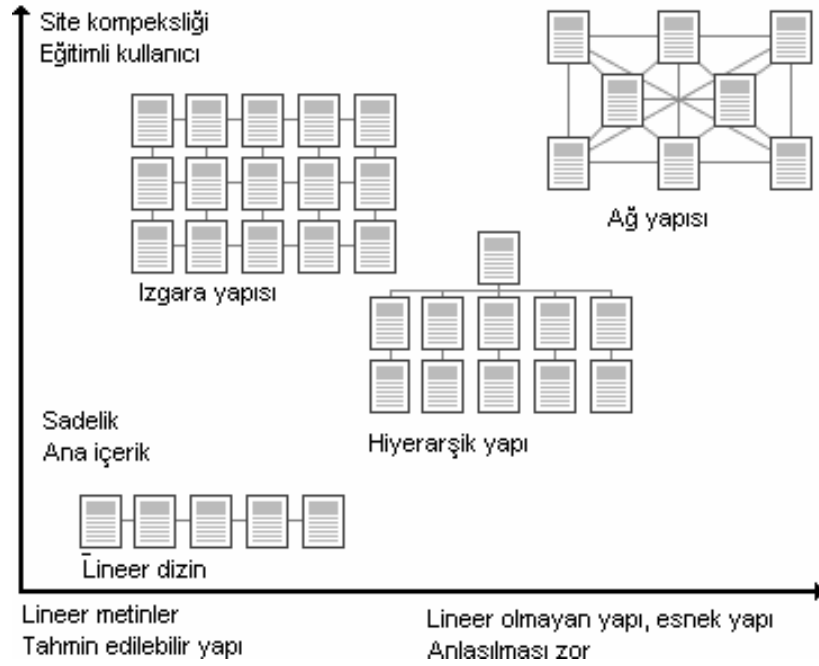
Site kompeksliği
Eğitimli kullanıcı

Ağ yapısı

Izgara yapısı

Hiyerarşik yapı

Sadelik
Ana içerik

Lineer dizin

Lineer metinler
Tahmin edilebilir yapı

Lineer olmayan yapı, esnek yapı
Anlaşılması zor